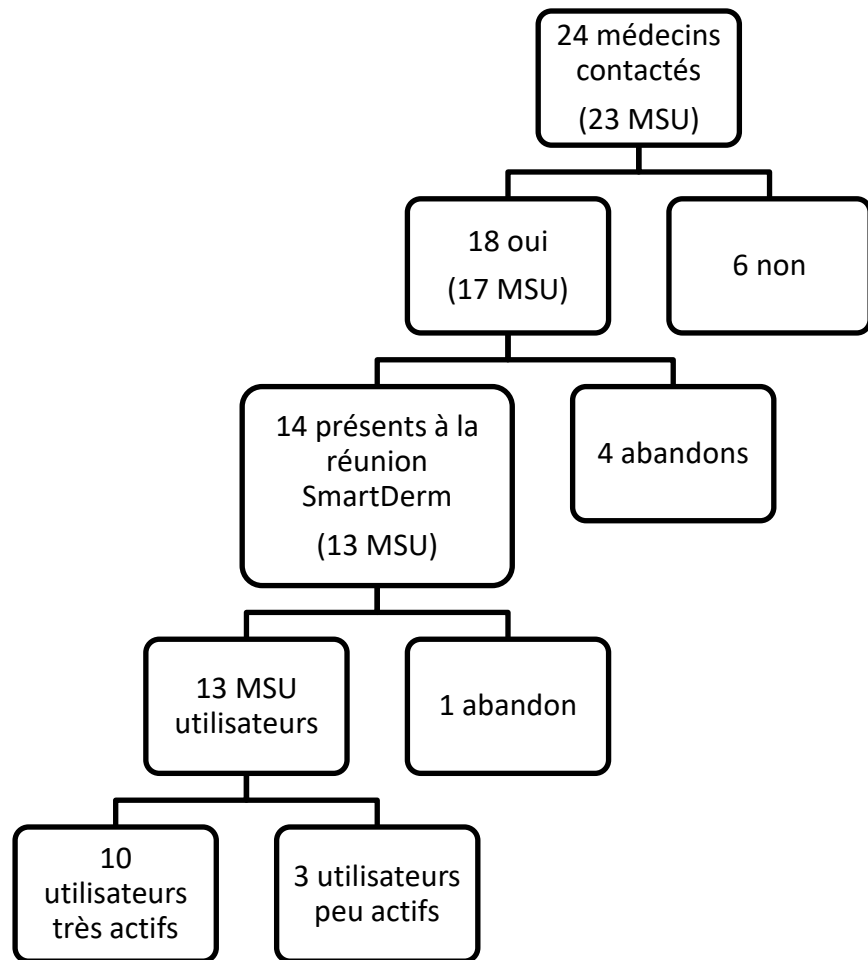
24 médecins contactés

(23 MSU)

18 oui

(17 MSU)

6 non

14 présents à la réunion SmartDerm

(13 MSU)

4 abandons

13 MSU utilisateurs

1 abandon

10 utilisateurs très actifs

3 utilisateurs peu actifs